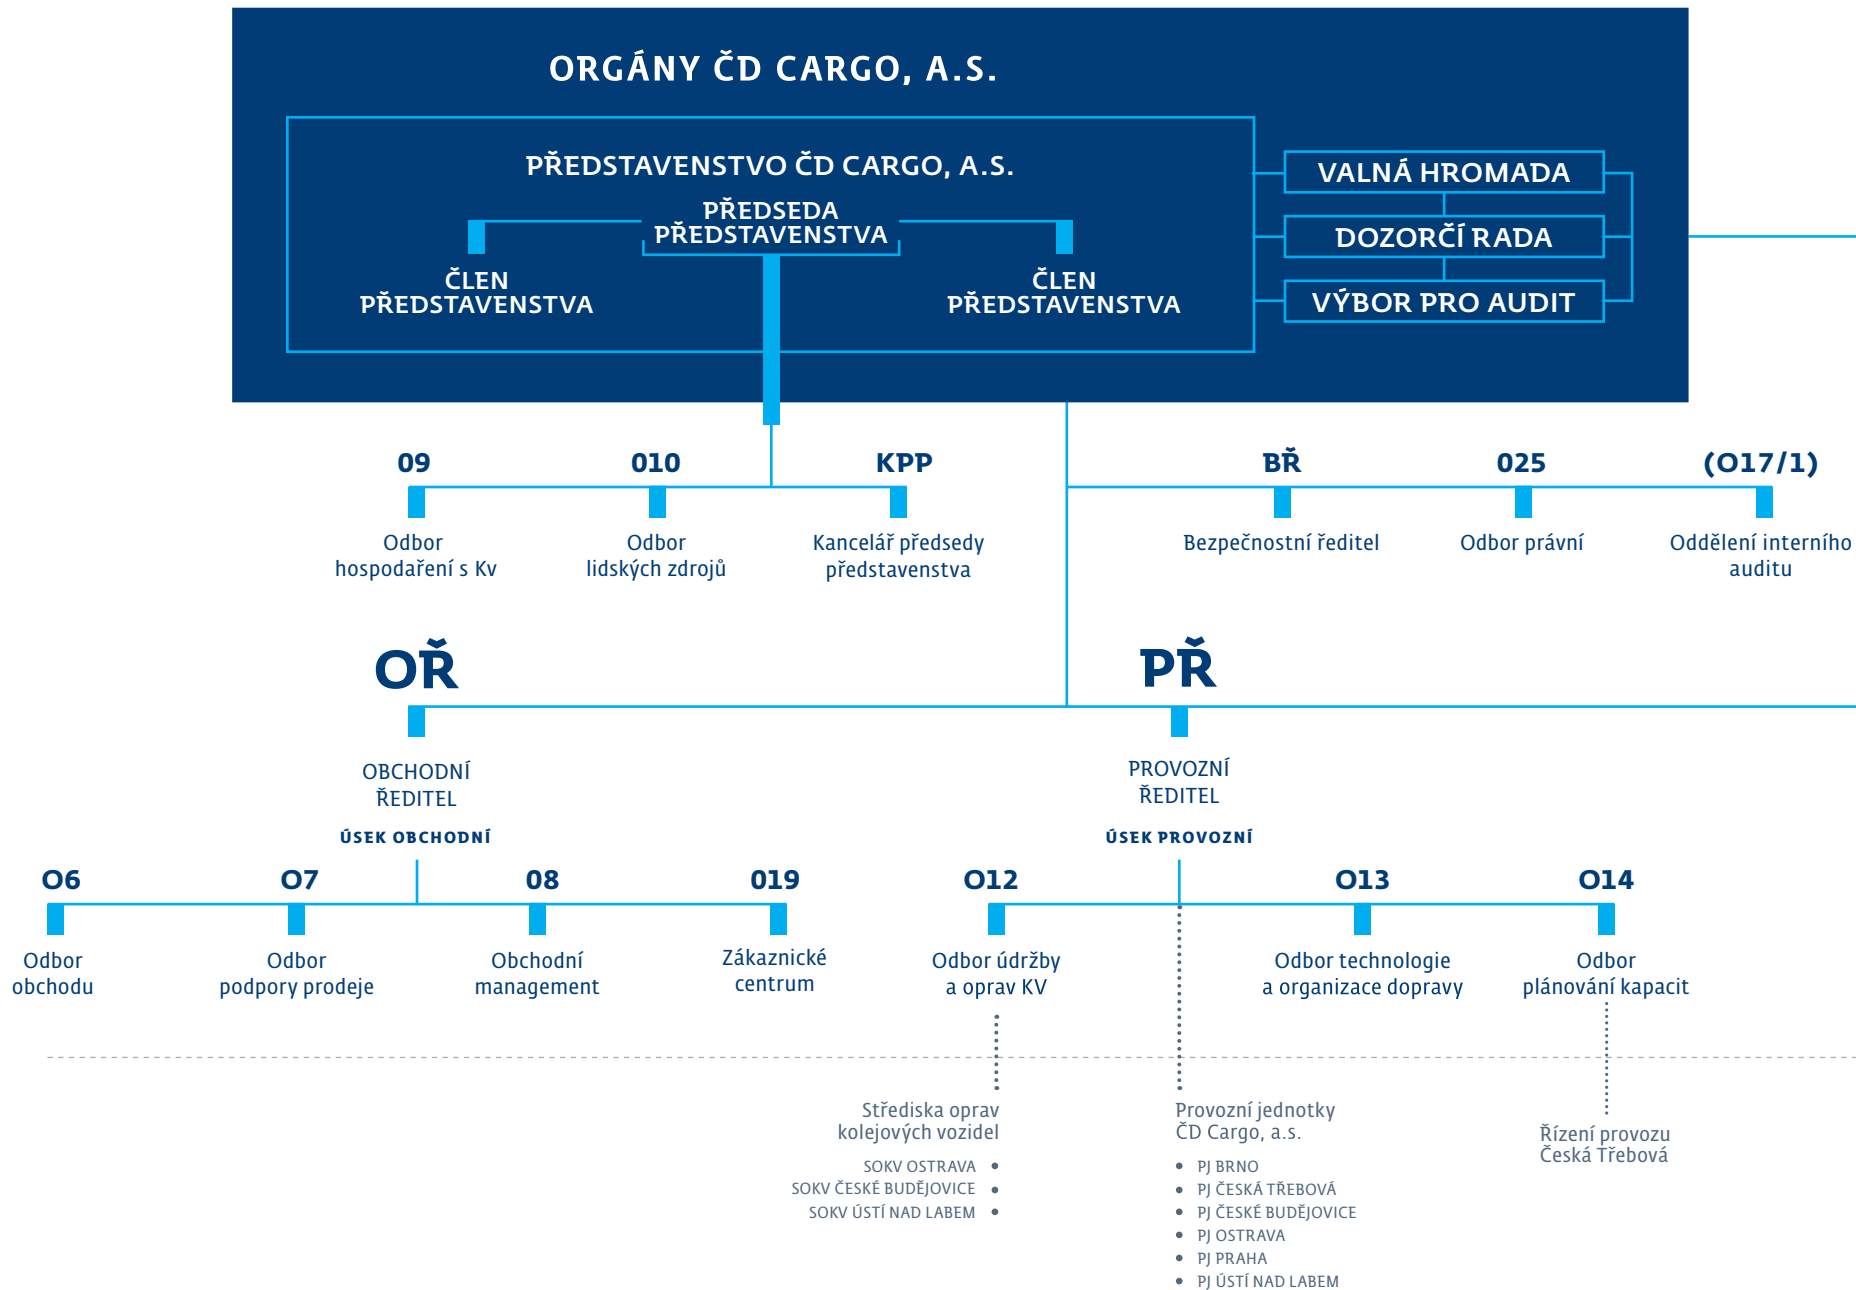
ORGÁNY ČD CARGO, A.S.

PŘEDSTAVENSTVO ČD CARGO, A.S.

PŘEDSEDA PŘEDSTAVENSTVA

ČLEN PŘEDSTAVENSTVA

ČLEN PŘEDSTAVENSTVA

VALNÁ HROMADA

DOZORČÍ RADA

VÝBOR PRO AUDIT

09
Odbor hospodaření s Kv

010
Odbor lidských zdrojů

KPP
Kancelář předsedy představenstva

BŘ
Bezpečnostní ředitel

025
Odbor právní

(O17/1)
Oddělení interního auditu

OŘ
OBCHODNÍ ŘEDITEL
ÚSEK OBCHODNÍ

PŘ
PROVOZNÍ ŘEDITEL
ÚSEK PROVOZNÍ

O6
Odbor obchodu

O7
Odbor podpory prodeje

08
Obchodní management

019
Zákaznické centrum

O12
Odbor údržby a oprav KV

O13
Odbor technologie a organizace dopravy

O14
Odbor plánování kapacit

Střediska oprav kolejových vozidel
SOKV OSTRAVA
SOKV ČESKÉ BUDĚJOVICE
SOKV ÚSTÍ NAD LABEM

Provozní jednotky ČD Cargo, a.s.
PJ BRNO
PJ ČESKÁ TŘEBOVÁ
PJ ČESKÉ BUDĚJOVICE
PJ OSTRAVA
PJ PRAHA
PJ ÚSTÍ NAD LABEM

Řízení provozu Česká Třebová